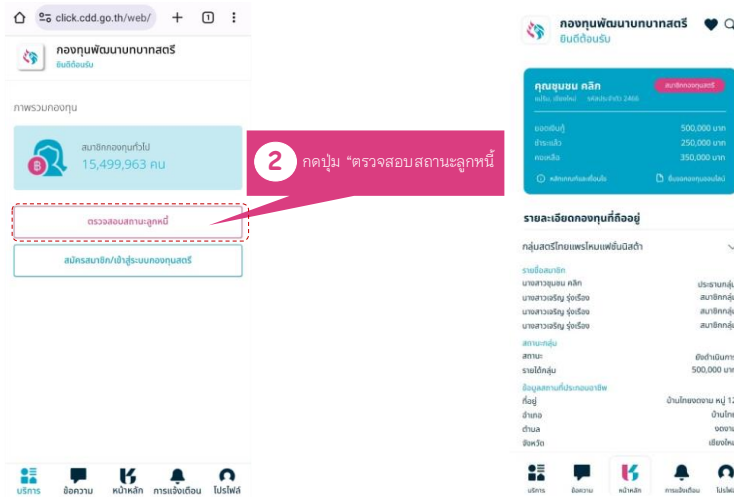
click.cdd.go.th/web/

กองทุนพัฒนาบทบาทสตรี
ยินดีต้อนรับ

ภาพรวมกองทุน

สมาชิกกองทุนทั่วไป
15,499,963 คน

2 กดปุ่ม "ตรวจสอบสถานะลูกหนี้

ตรวจสอบสถานะลูกหนี้

สมัครสมาชิก/เข้าสู่ระบบกองทุนสตรี

บริการ ข้อความ หน้าหลัก การแจ้งเตือน โปรไฟล์

กองทุนพัฒนาบทบาทสตรี
ยินดีต้อนรับ

คุณชุมชน คลิก
สมาชิกกองทุนสตรี

ยอดเงินกู้ 500,000 บาท
ชำระแล้ว 250,000 บาท
คงเหลือ 350,000 บาท

รายละเอียดกองทุนที่ถืออยู่

กลุ่มสตรีไทยแพรไหมแฟชั่นนิสต้า

รายชื่อสมาชิก
นางสาวชุมชน คลิก ประธานกลุ่ม
นางสาวเจริญ รุ่งเรือง สมาชิกกลุ่ม
นางสาวเจริญ รุ่งเรือง สมาชิกกลุ่ม
นางสาวเจริญ รุ่งเรือง สมาชิกกลุ่ม

สถานะกลุ่ม
สถานะ ยังดำเนินการ
รายได้กลุ่ม 500,000 บาท

ข้อมูลสถานที่ประกอบอาชีพ
ที่อยู่ บ้านไทยงดงาม หมู่ 12
อำเภอ บ้านไทย
ตำบล งดงาม
จังหวัด เชียงใหม่

บริการ ข้อความ หน้าหลัก การแจ้งเตือน โปรไฟล์